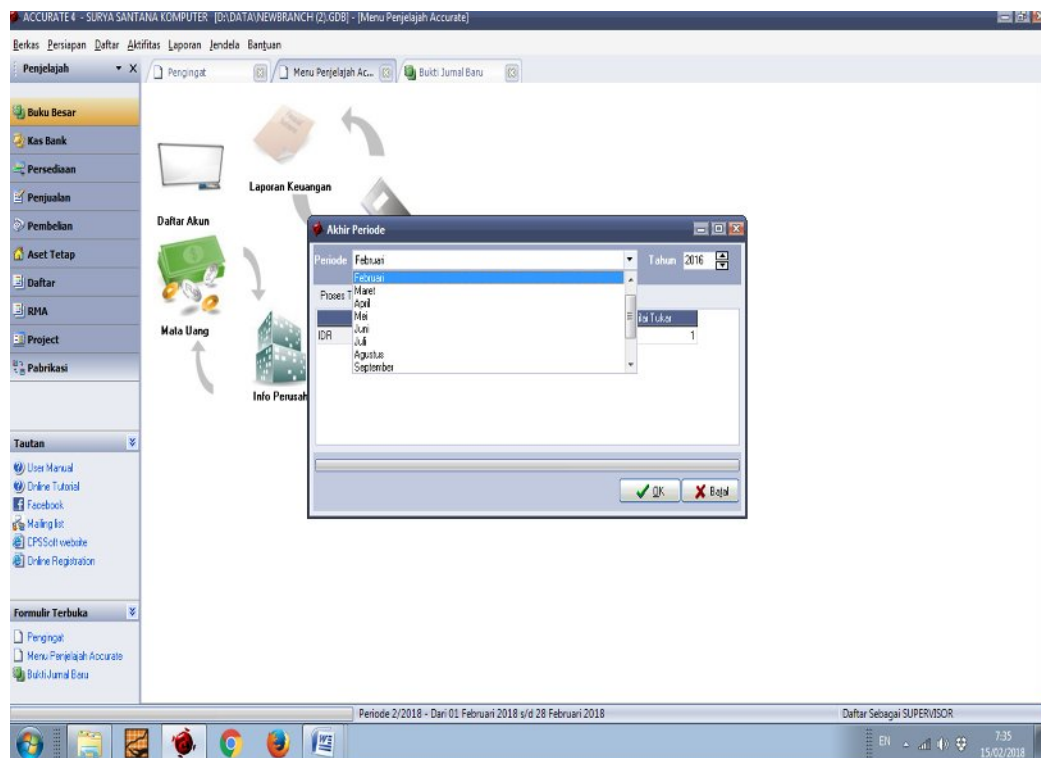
ACCURATE 4 - SURYA SANTANA KOMPUTER [D:\DATA\NEWBRANCH (2).GDB] - [Menu Penjelajah Accurate]

Berkas Persiapan Daftar Aktifitas Laporan Jendela Bantuan

Penjelajah

Pengingat | Menu Penjelajah Ac... | Bukti Jurnal Baru

Buku Besar
Kas Bank
Persediaan
Penjualan
Pembelian
Aset Tetap
Daftar
RMA
Project
Pabrikasi

Laporan Keuangan
Daftar Akun
Mata Uang
Info Perusah

Akhir Periode

Periode Februari
Tahun 2016

Februari
Maret
April
Mei
Juni
Juli
Agustus
September

Proses T

ilai Tukar
IDR
1

OK
Batal

Tautan
User Manual
Online Tutorial
Facebook
Mailing list
CPSSoft website
Online Registration

Formulir Terbuka
Pengingat
Menu Penjelajah Accurate
Bukti Jurnal Baru

Periode 2/2018 - Dari 01 Februari 2018 s/d 28 Februari 2018
Daftar Sebagai SUPERVISOR

EN
7:35
15/02/2018